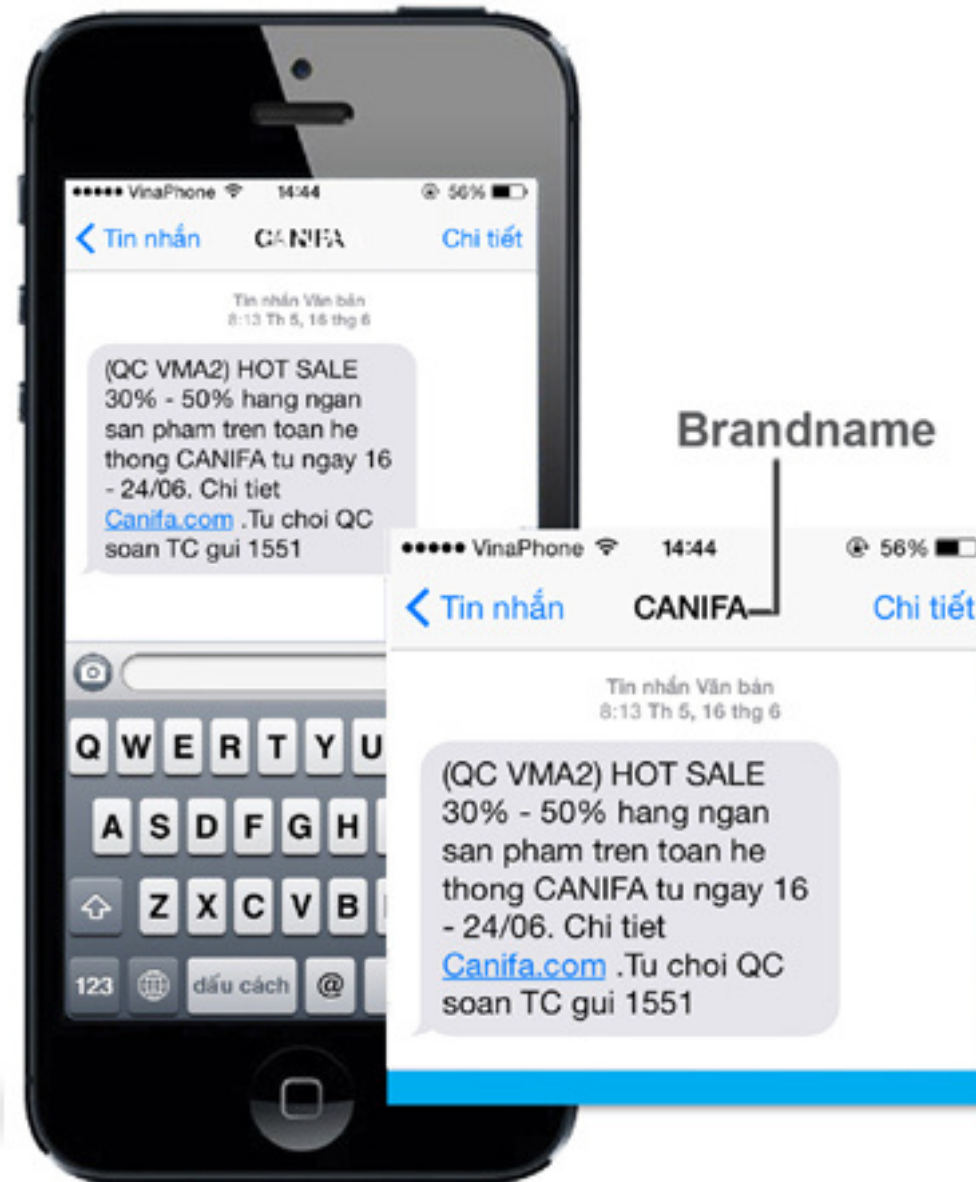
••••• VinaPhone 14:44 56%

Tin nhắn CANIFA Chi tiết

Tin nhắn Văn bản
8:13 Th 5, 16 thg 6

(QC VMA2) HOT SALE 30% - 50% hang ngan san pham tren toan he thong CANIFA tu ngay 16 - 24/06. Chi tiet Canifa.com .Tu choi QC soan TC gui 1551

Q W E R T Y U
A S D F G H
Z X C V B
123 dấu cách @

Brandname

••••• VinaPhone 14:44 56%

Tin nhắn CANIFA Chi tiết

Tin nhắn Văn bản
8:13 Th 5, 16 thg 6

(QC VMA2) HOT SALE 30% - 50% hang ngan san pham tren toan he thong CANIFA tu ngay 16 - 24/06. Chi tiet Canifa.com .Tu choi QC soan TC gui 1551